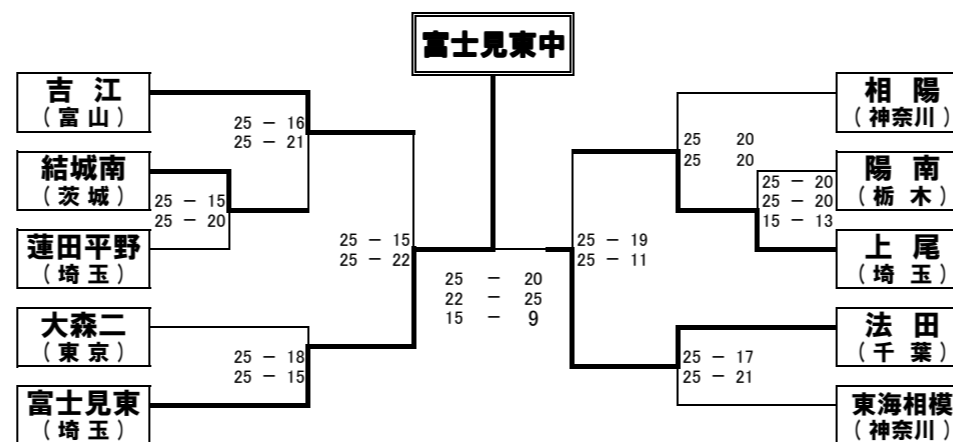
富士見東中

吉　江
（富　山）

結城南
（茨　城）

蓮田平野
（埼　玉）

大森二
（東　京）

富士見東
（埼　玉）

25 － 16
25 － 21

25 － 15
25 － 20

25 － 15
25 － 22

25 － 18
25 － 15

25 － 20
22 － 25
15 － 9

25 － 19
25 － 11

25　20
25　20

25 － 20
25 － 20
15 － 13

25 － 17
25 － 21

相　陽
（神奈川）

陽　南
（栃　木）

上　尾
（埼　玉）

法　田
（千　葉）

東海相模
（神奈川）